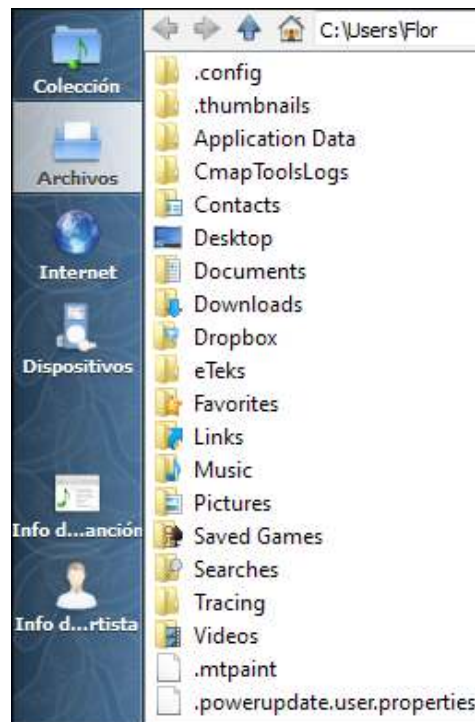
Colección
Archivos
Internet
Dispositivos
Info d...anción
Info d...rtista

C:\Users\Flor

.config
.thumbnails
Application Data
CmapToolsLogs
Contacts
Desktop
Documents
Downloads
Dropbox
eTeks
Favorites
Links
Music
Pictures
Saved Games
Searches
Tracing
Videos
.mtpaint
.powerupdate.user.properties